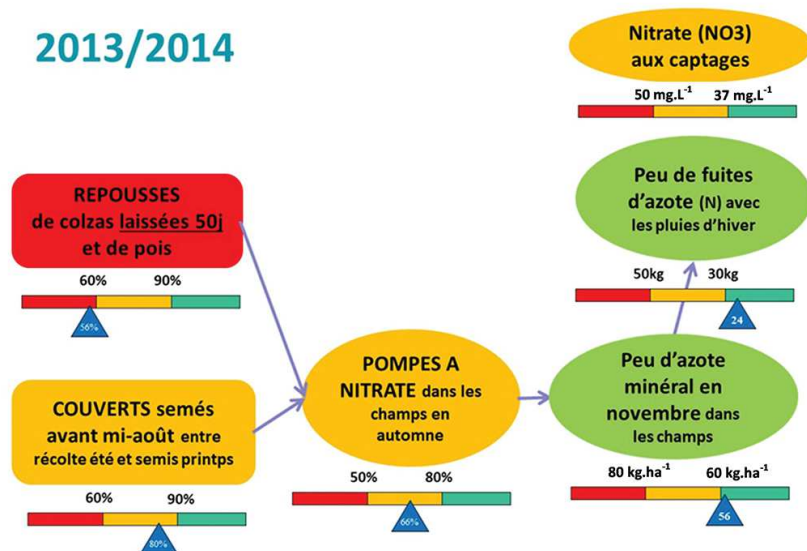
2013/2014

Nitrate (NO3) aux captages

$50\ mg.L^{-1}$ $37\ mg.L^{-1}$

REPOUSSES de colzas laissées 50j et de pois

60% 90%

56%

Peu de fuites d'azote (N) avec les pluies d'hiver

50kg 30kg

24

COUVERTS semés avant mi-août entre récolte été et semis printps

60% 90%

80%

POMPES A NITRATE dans les champs en automne

50% 80%

66%

Peu d'azote minéral en novembre dans les champs

$80\ kg.ha^{-1}$ $60\ kg.ha^{-1}$

56